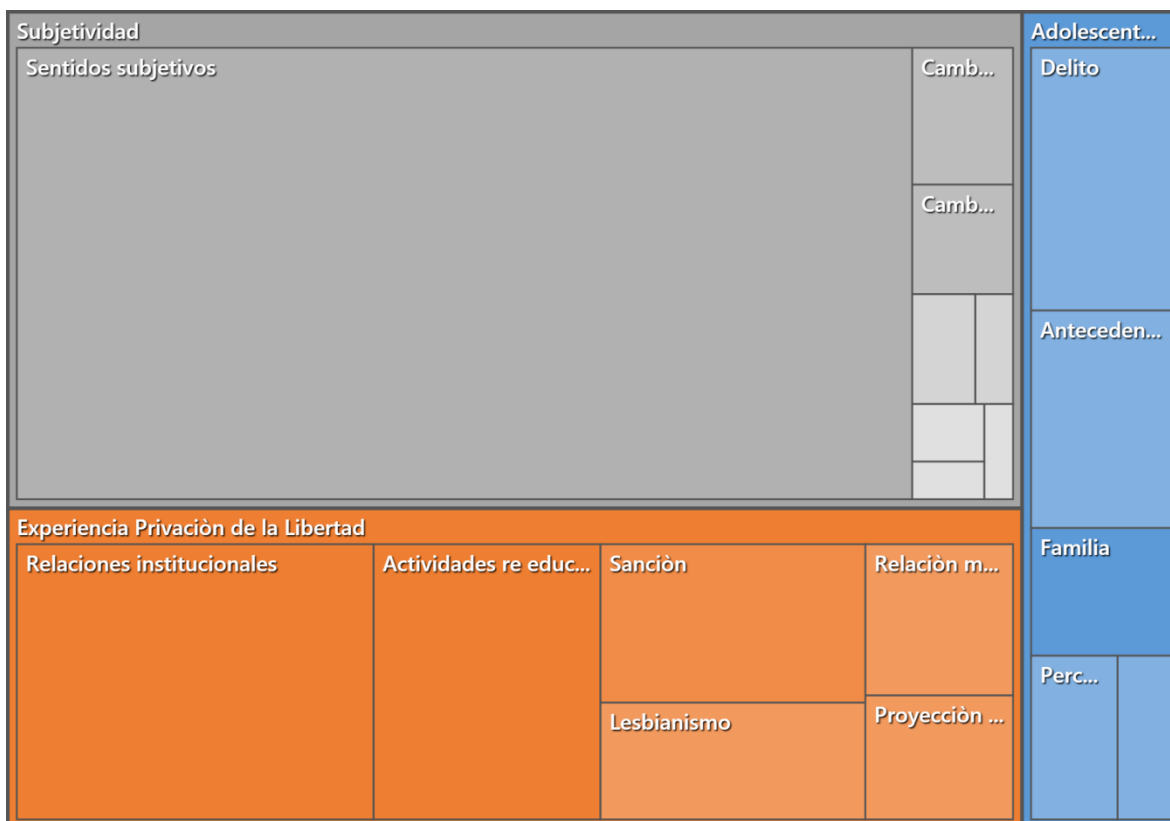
Subjetividad

Sentidos subjetivos

Camb...

Camb...

Experiencia Privaciòn de la Libertad

Relaciones institucionales

Actividades re educ...

Sanciòn

Relaciòn m...

Lesbianismo

Proyecciòn ...

Adolescent...

Delito

Anteceden...

Familia

Perc...